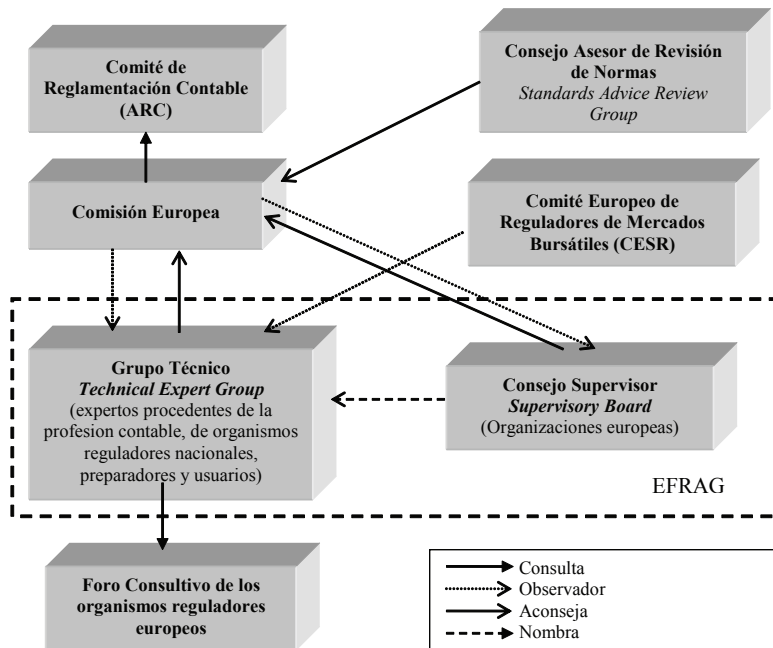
Comité de Reglamentación Contable (ARC)

Consejo Asesor de Revisión de Normas
*Standards Advice Review Group*

Comisión Europea

Comité Europeo de Reguladores de Mercados Bursátiles (CESR)

Grupo Técnico
*Technical Expert Group*
(expertos procedentes de la profesion contable, de organismos reguladores nacionales, preparadores y usuarios)

Consejo Supervisor
*Supervisory Board*
(Organizaciones europeas)

EFRAG

Foro Consultivo de los organismos reguladores europeos

Consulta
Observador
Aconseja
Nombra